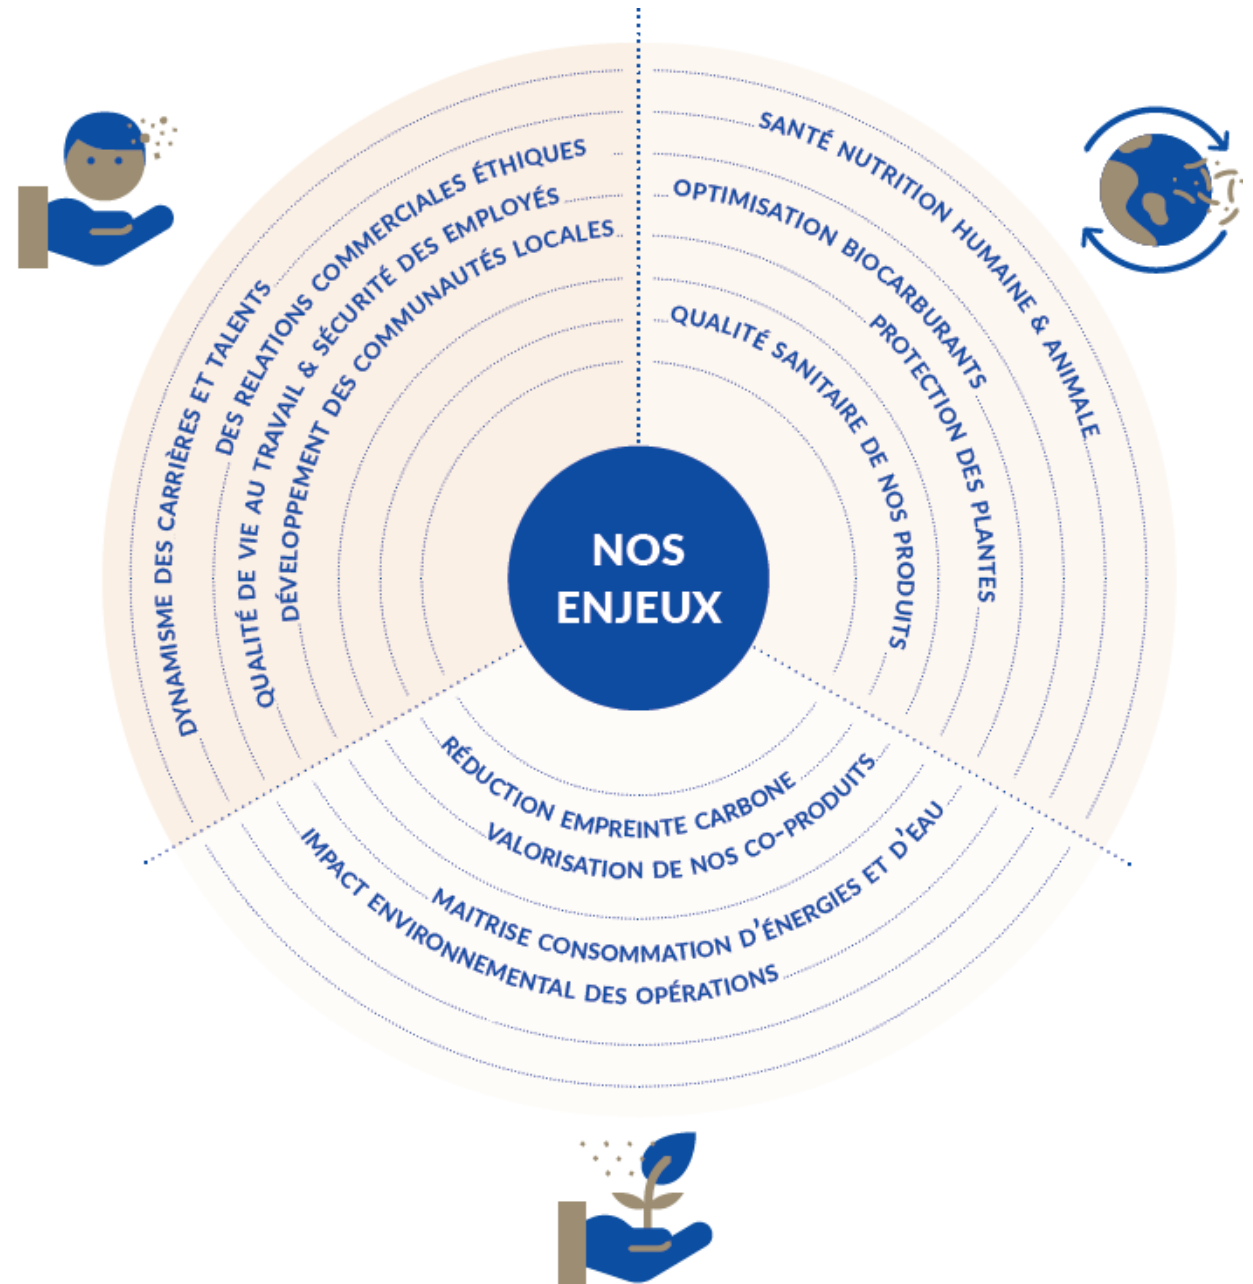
NOS ENJEUX

DYNAMISME DES CARRIÈRES ET TALENTS
DES RELATIONS COMMERCIALES ÉTHIQUES
QUALITÉ DE VIE AU TRAVAIL & SÉCURITÉ DES EMPLOYÉS
DÉVELOPPEMENT DES COMMUNAUTÉS LOCALES

SANTÉ NUTRITION HUMAINE & ANIMALE
OPTIMISATION BIOCARBURANTS
PROTECTION DES PLANTES
QUALITÉ SANITAIRE DE NOS PRODUITS

RÉDUCTION EMPREINTE CARBONE
VALORISATION DE NOS CO-PRODUITS
MAITRISE CONSOMMATION D'ÉNERGIES ET D'EAU
IMPACT ENVIRONNEMENTAL DES OPÉRATIONS